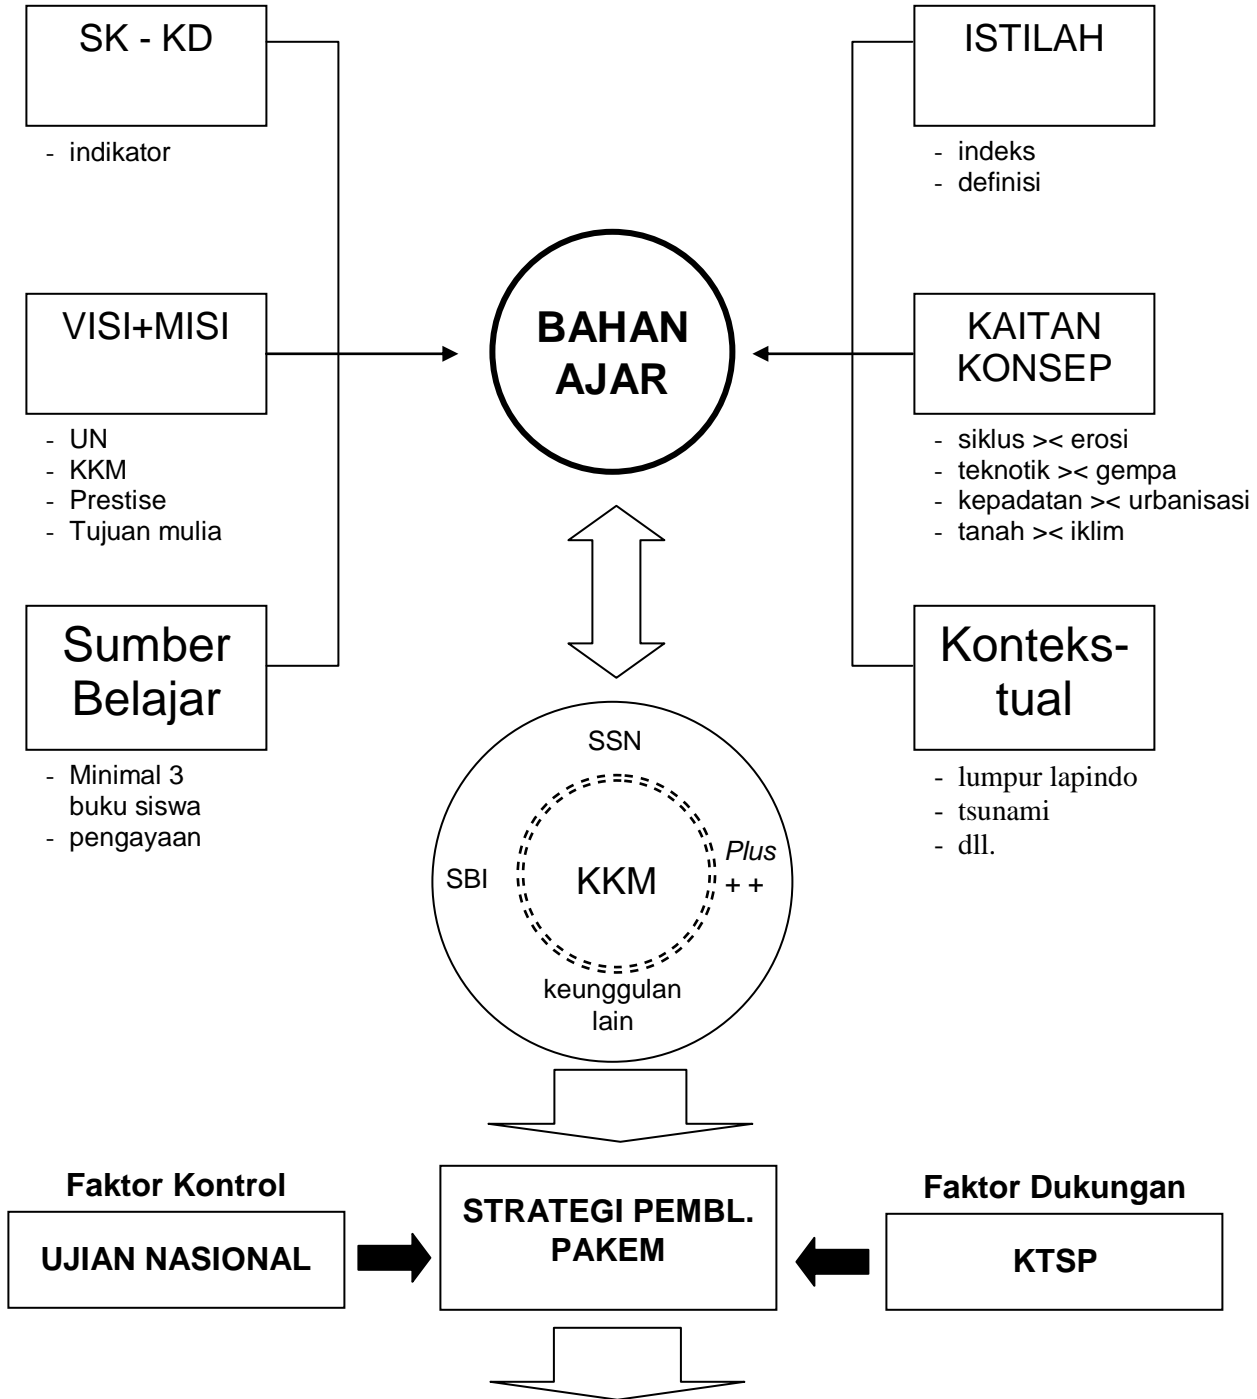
SK - KD

- indikator

ISTILAH

- indeks
- definisi

VISI+MISI

- UN
- KKM
- Prestise
- Tujuan mulia

BAHAN AJAR

KAITAN KONSEP

- siklus >< erosi
- teknotik >< gempa
- kepadatan >< urbanisasi
- tanah >< iklim

Sumber Belajar

- Minimal 3 buku siswa
- pengayaan

Kontekstual

- lumpur lapindo
- tsunami
- dll.

SSN

SBI

KKM

*Plus* + +

keunggulan lain

Faktor Kontrol

UJIAN NASIONAL

STRATEGI PEMBL. PAKEM

Faktor Dukungan

KTSP